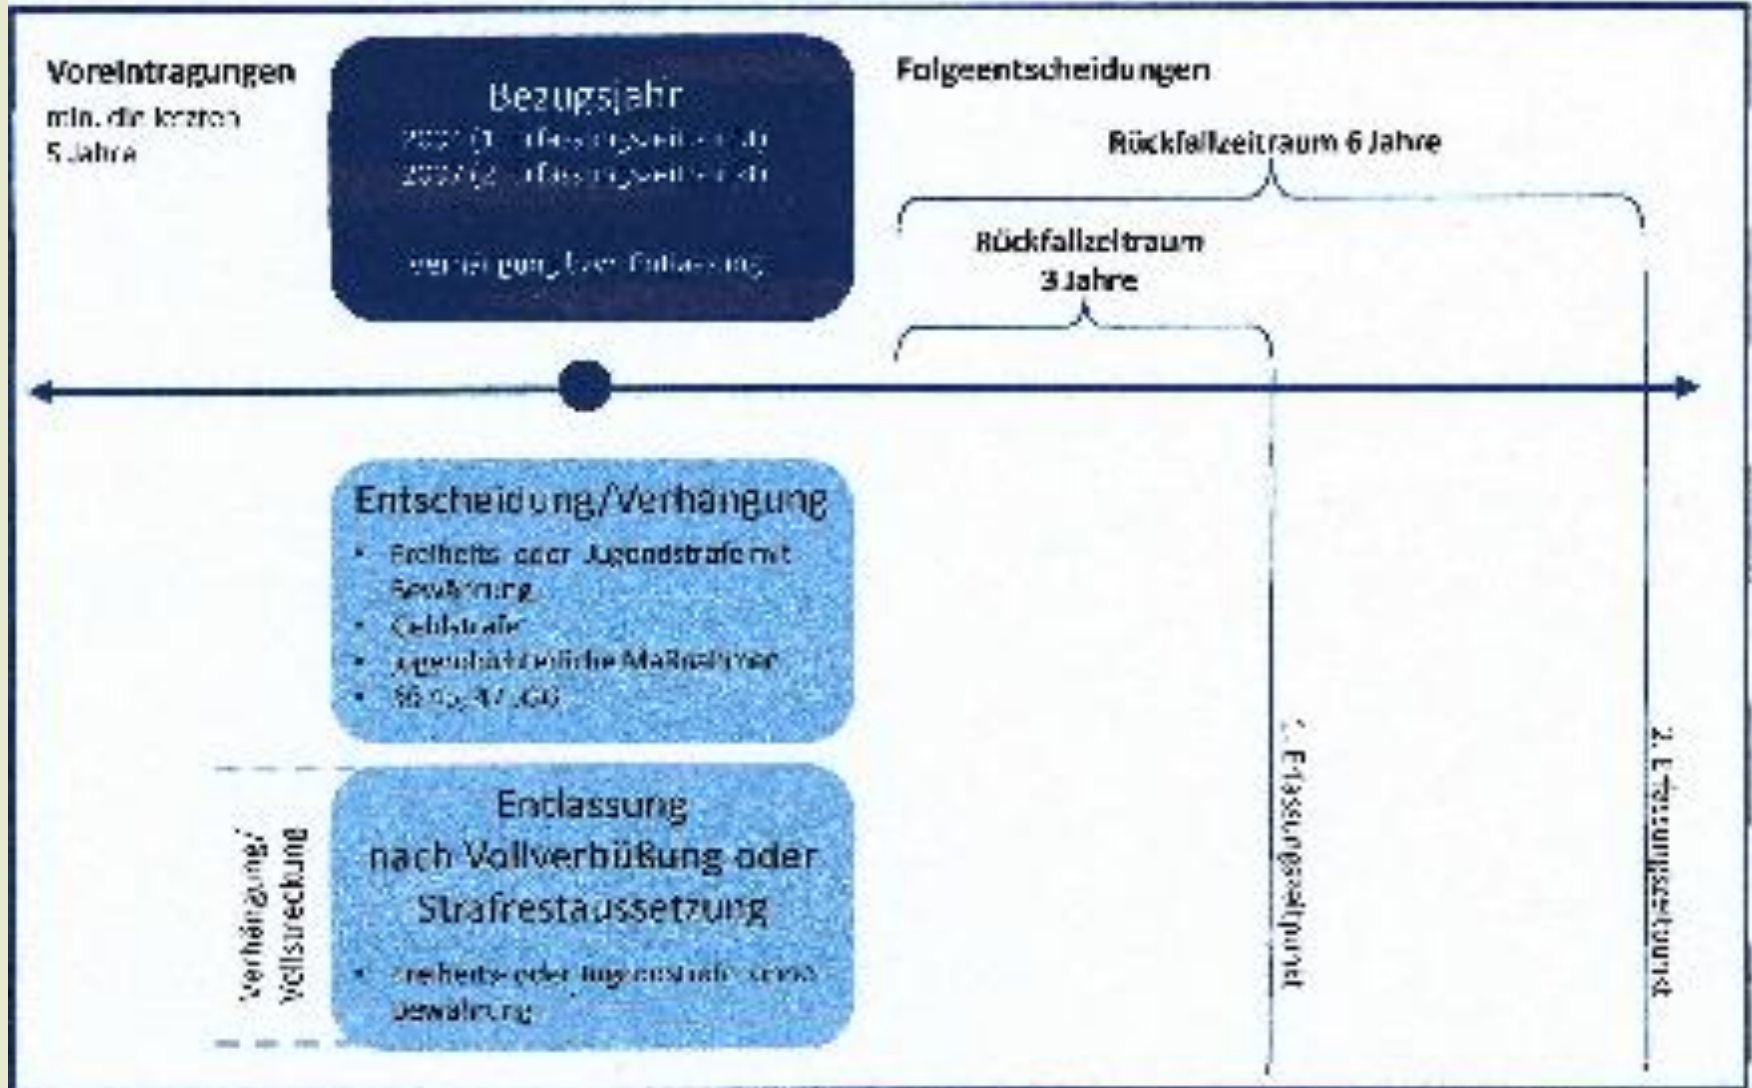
Voreintragungen
min. die letzten 5 Jahre

Bezugsjahr
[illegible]
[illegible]

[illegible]

Folgeentscheidungen

Rückfallzeitraum 6 Jahre

Rückfallzeitraum 3 Jahre

Entscheidung/Verhängung
• Freiheits- oder Jugendstrafe mit Bewährung
• Geldstrafe
• Jugendrichterliche Maßnahmen
• §§ 45, 47 JGG

Verhängung/ Vollstreckung

Entlassung nach Vollverbüßung oder Strafrestaussetzung
• Freiheits- oder Jugendstrafe ohne Bewährung

1. Erfassungszeitpunkt

2. Erfassungszeitpunkt